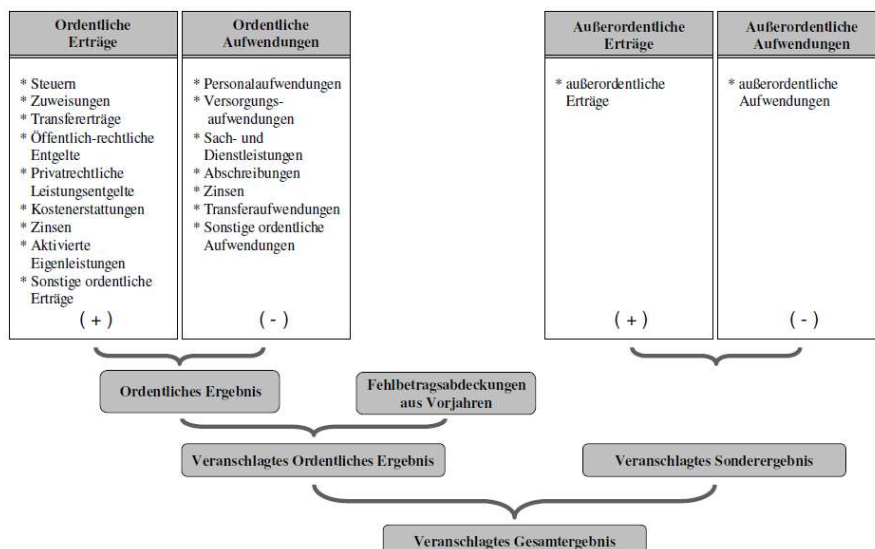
Ordentliche Erträge

* Steuern
* Zuweisungen
* Transfererträge
* Öffentlich-rechtliche Entgelte
* Privatrechtliche Leistungsentgelte
* Kostenerstattungen
* Zinsen
* Aktivierte Eigenleistungen
* Sonstige ordentliche Erträge

( + )

Ordentliche Aufwendungen

* Personalaufwendungen
* Versorgungsaufwendungen
* Sach- und Dienstleistungen
* Abschreibungen
* Zinsen
* Transferaufwendungen
* Sonstige ordentliche Aufwendungen

( - )

Außerordentliche Erträge

* außerordentliche Erträge

( + )

Außerordentliche Aufwendungen

* außerordentliche Aufwendungen

( - )

Ordentliches Ergebnis

Fehlbetragsabdeckungen aus Vorjahren

Veranschlagtes Ordentliches Ergebnis

Veranschlagtes Sonderergebnis

Veranschlagtes Gesamtergebnis